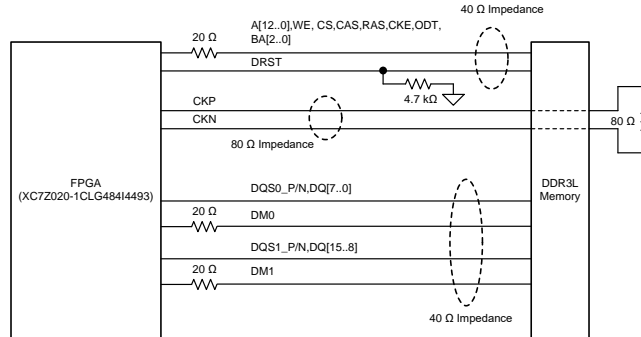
40 Ω Impedance

20 Ω

A[12..0],WE, CS,CAS,RAS,CKE,ODT, BA[2..0]

DRST

4.7 kΩ

CKP

CKN

80 Ω

80 Ω Impedance

FPGA
(XC7Z020-1CLG484I4493)

DDR3L
Memory

DQS0_P/N,DQ[7..0]

20 Ω

DM0

DQS1_P/N,DQ[15..8]

20 Ω

DM1

40 Ω Impedance